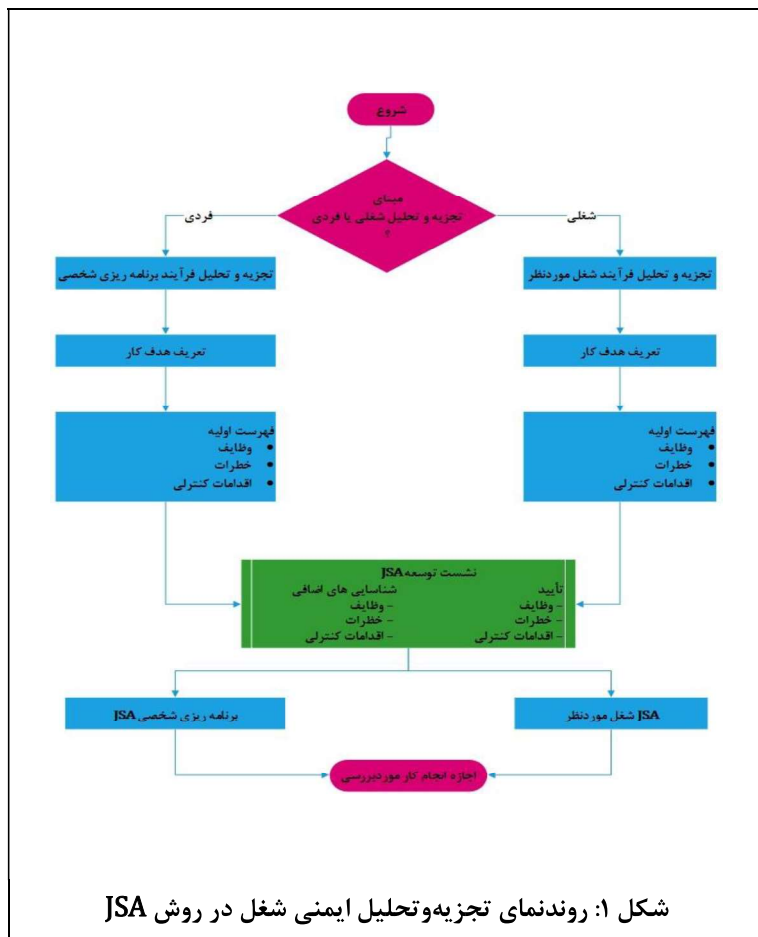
شروع

مبنای تجزیه و تحلیل شغلی یا فردی ؟

فردی

شغلی

تجزیه و تحلیل فرآیند برنامه ریزی شخصی

تجزیه و تحلیل فرآیند شغل موردنظر

تعریف هدف کار

تعریف هدف کار

فهرست اولیه
• وظایف
• خطرات
• اقدامات کنترلی

فهرست اولیه
• وظایف
• خطرات
• اقدامات کنترلی

نشست توسعه JSA

تأیید
- وظایف
- خطرات
- اقدامات کنترلی

شناسایی های اضافی
- وظایف
- خطرات
- اقدامات کنترلی

برنامه ریزی شخصی JSA

JSA شغل موردنظر

اجازه انجام کار موردبررسی

شکل ۱: روندنمای تجزیه‌وتحلیل ایمنی شغل در روش JSA